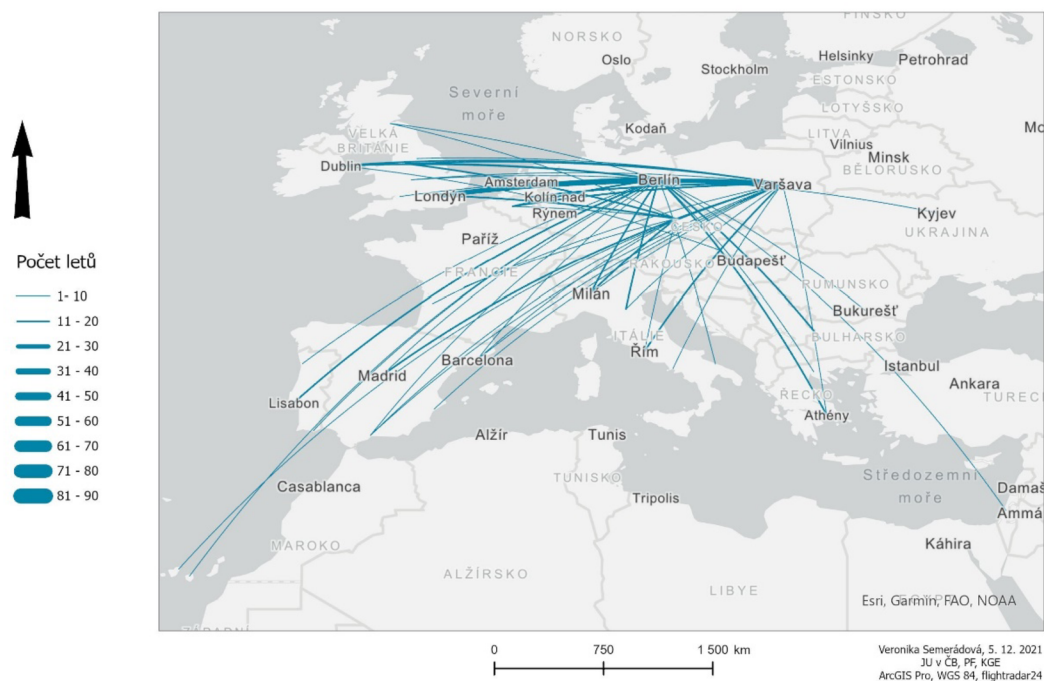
FINSKO
NORSKO
Oslo
Stockholm
Helsinky
Petrohrad
ESTONSKO
LOTYŠSKO
Severní moře
Kodaň
LITVA
Vilnius
Minsk
Mo
VELKÁ BRITÁNIE
Dublin
Amsterdam
Berlín
Varšava
BĚLORUSKO
Londýn
Kolín nad Rýnem
Kyjev
UKRAJINA
Paříž
ČESKO
FRANCIE
RAKOUSKO
Budapešť
RUMUNSKO
Milán
Bukurešť
ITÁLIE
BULHARSKO
Řím
Barcelona
Madrid
Istanbul
Ankara
Lisabon
ŘECKO
Athény
TUREC
Alžír
Tunis
TUNISKO
Casablanca
Tripolis
Středozemní moře
Damaš
Ammá
MAROKO
Káhira
ALŽÍRSKO
LIBYE
Esri, Garmin, FAO, NOAA

Počet letů
1- 10
11 - 20
21 - 30
31 - 40
41 - 50
51 - 60
61 - 70
71 - 80
81 - 90

0
750
1 500 km

Veronika Semerádová, 5. 12. 2021
JU v ČB, PF, KGE
ArcGIS Pro, WGS 84, flightradar24